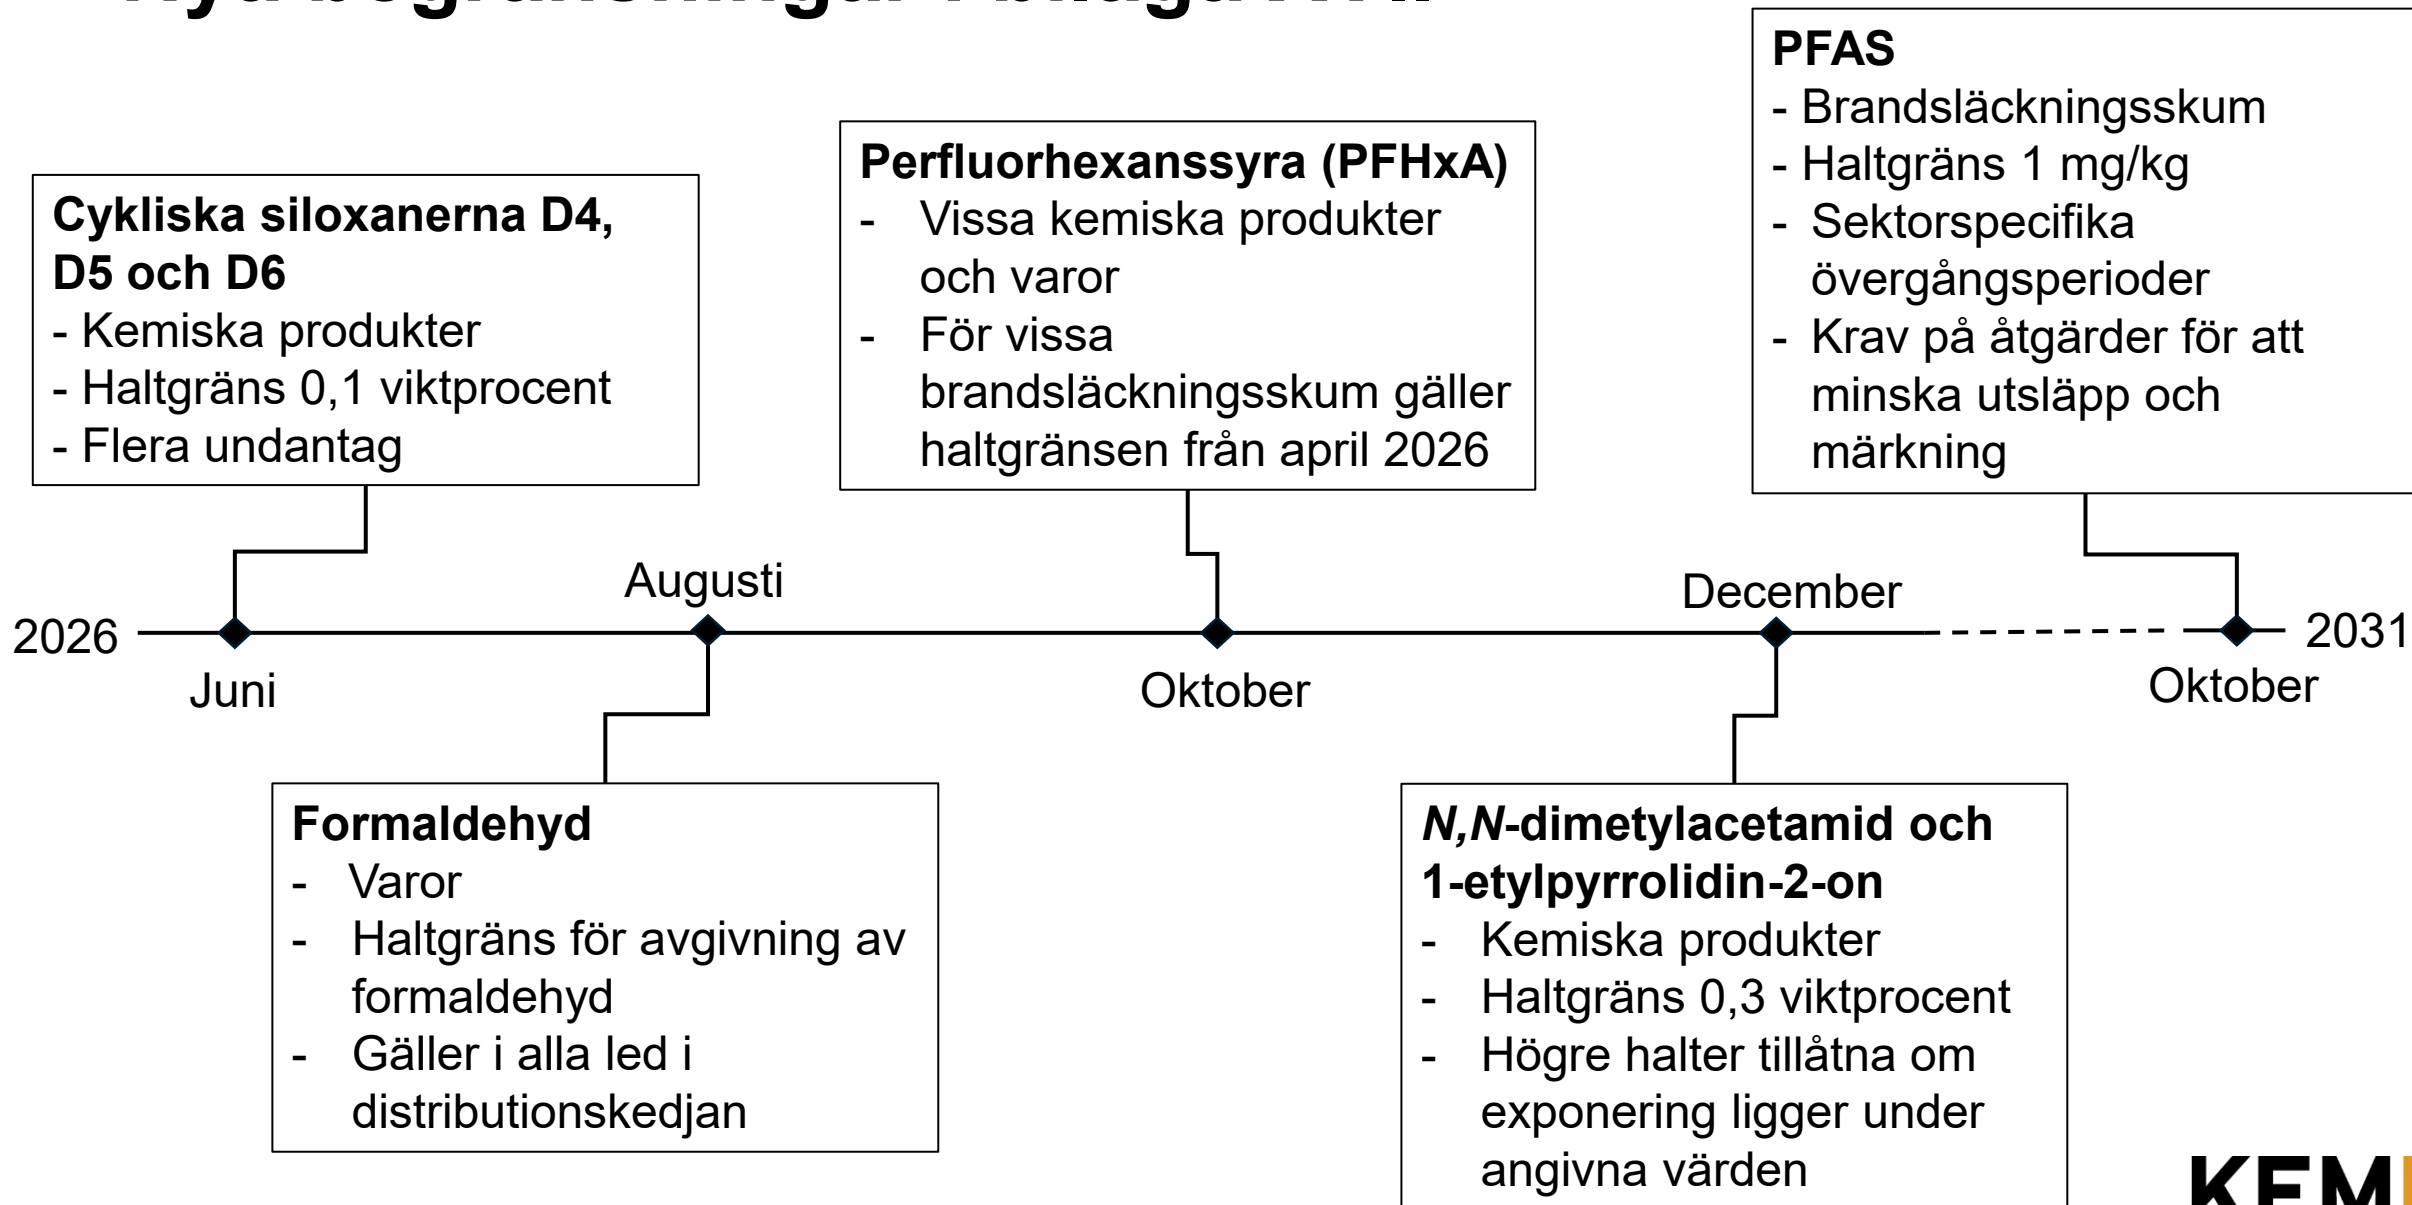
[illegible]

Cykliska siloxanerna D4, D5 och D6
- Kemiska produkter
- Haltgräns 0,1 viktprocent
- Flera undantag

Perfluorhexanssyra (PFHxA)
- Vissa kemiska produkter och varor
- För vissa brandsläckningsskum gäller haltgränsen från april 2026

PFAS
- Brandsläckningsskum
- Haltgräns 1 mg/kg
- Sektorspecifika övergångsperioder
- Krav på åtgärder för att minska utsläpp och märkning

Augusti

December

2026

Juni

Oktober

2031

Oktober

Formaldehyd
- Varor
- Haltgräns för avgivning av formaldehyd
- Gäller i alla led i distributionskedjan

*N,N*-dimetylacetamid och 1-etylpyrrolidin-2-on
- Kemiska produkter
- Haltgräns 0,3 viktprocent
- Högre halter tillåtna om exponering ligger under angivna värden

KEM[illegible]